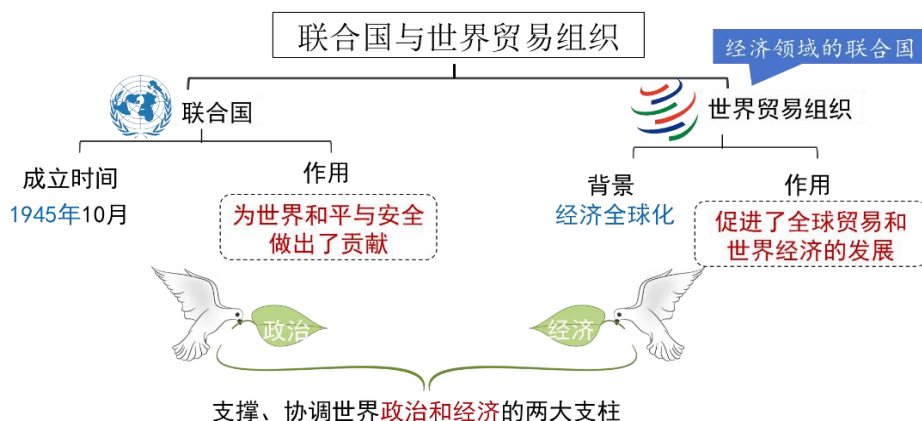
联合国与世界贸易组织

经济领域的联合国

联合国

世界贸易组织

成立时间

1945年10月

作用

为世界和平与安全做出了贡献

背景

经济全球化

作用

促进了全球贸易和世界经济的发展

政治

经济

支撑、协调世界政治和经济的两大支柱